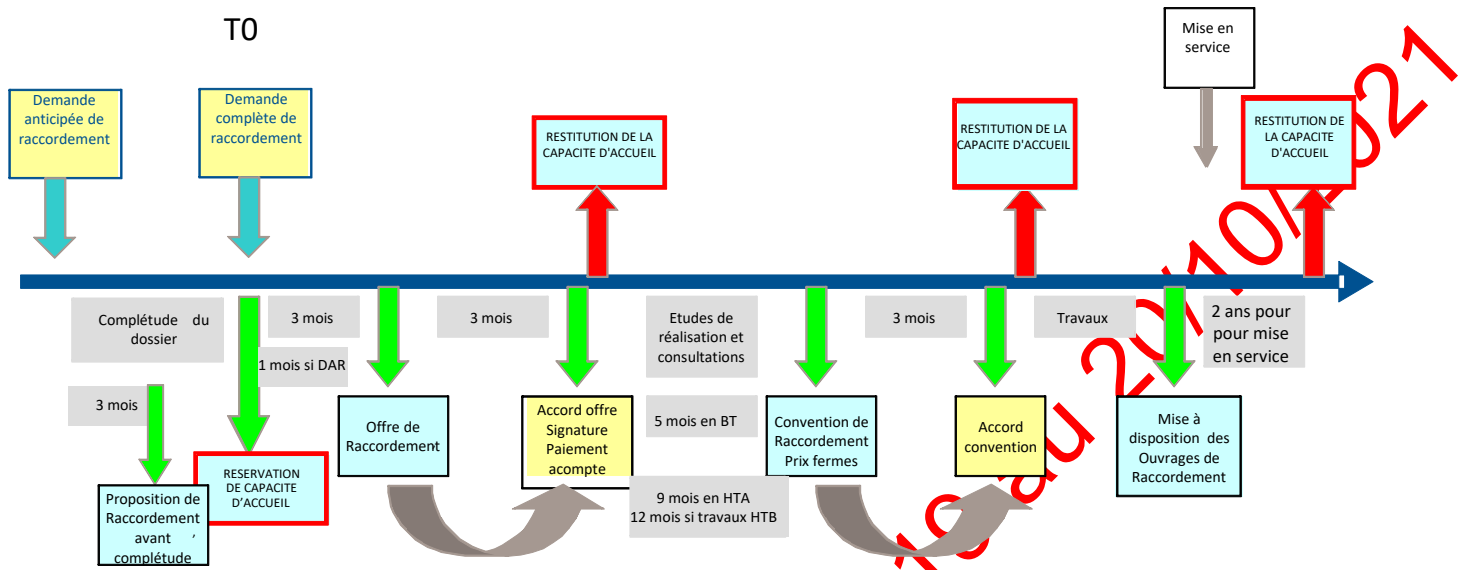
T0

Demande anticipée de raccordement

Demande complète de raccordement

RESTITUTION DE LA CAPACITE D'ACCUEIL

RESTITUTION DE LA CAPACITE D'ACCUEIL

Mise en service

RESTITUTION DE LA CAPACITE D'ACCUEIL

Complétude du dossier

3 mois

1 mois si DAR

3 mois

Etudes de réalisation et consultations

3 mois

Travaux

2 ans pour pour mise en service

3 mois

Offre de Raccordement

Accord offre Signature Paiement acompte

5 mois en BT

Convention de Raccordement Prix fermes

Accord convention

Mise à disposition des Ouvrages de Raccordement

Proposition de Raccordement avant ' complétude

RESERVATION DE CAPACITE D'ACCUEIL

9 mois en HTA
12 mois si travaux HTB

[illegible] au 20/10/2021